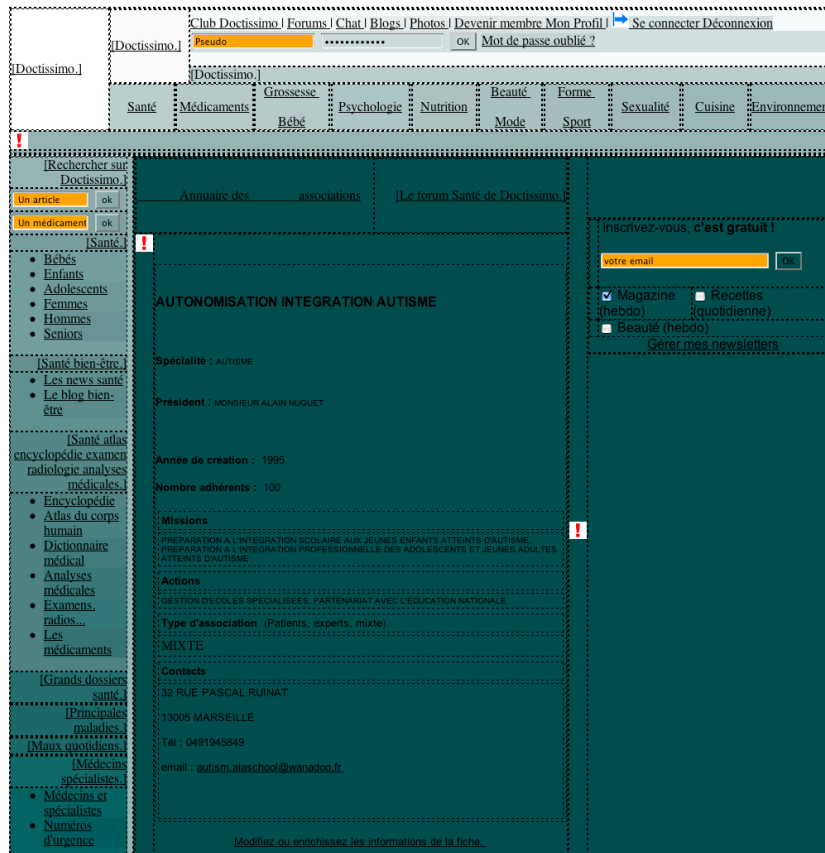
[Doctissimo.]

[Doctissimo.]

Club Doctissimo | Forums | Chat | Blogs | Photos | Devenir membre Mon Profil | Se connecter Déconnexion

Pseudo •••••••••••••• OK Mot de passe oublié ?

[Doctissimo.]

Santé | Médicaments | Grossesse Bébé | Psychologie | Nutrition | Beauté Mode | Forme Sport | Sexualité | Cuisine | Environnemen

[Rechercher sur Doctissimo.]

Un article ok

Un médicament ok

[Santé.]

- Bébés
- Enfants
- Adolescents
- Femmes
- Hommes
- Seniors

[Santé bien-être.]

- Les news santé
- Le blog bien-être

[Santé atlas encyclopédie examen radiologie analyses médicales.]

- Encyclopédie
- Atlas du corps humain
- Dictionnaire médical
- Analyses médicales
- Examens, radios...
- Les médicaments

[Grands dossiers santé.]

[Principales maladies.]

[Maux quotidiens.]

[Médecins spécialistes.]

- Médecins et spécialistes
- Numéros d'urgence

Annuaire des associations

[Le forum Santé de Doctissimo.]

AUTONOMISATION INTEGRATION AUTISME

Spécialité : AUTISME

Président : MONSIEUR ALAIN NUGUET

Année de création : 1995

Nombre adhérents : 100

Missions

PREPARATION A L'INTEGRATION SCOLAIRE AUX JEUNES ENFANTS ATTEINTS D'AUTISME, PREPARATION A L'INTEGRATION PROFESSIONNELLE DES ADOLESCENTS ET JEUNES ADULTES ATTEINTS D'AUTISME

Actions

GESTION D'ECOLES SPECIALISEES, PARTENARIAT AVEC L'EDUCATION NATIONALE

Type d'association (Patients, experts, mixte)

MIXTE

Contacts

32 RUE PASCAL RUINAT

13005 MARSEILLE

Tél : 0491945849

email : autism.aiaschool@wanadoo.fr

Modifiez ou enrichissez les informations de la fiche.

Inscrivez-vous, c'est gratuit !

votre email OK

Magazine (hebdo) Recettes (quotidienne)

Beauté (hebdo)

Gérer mes newsletters